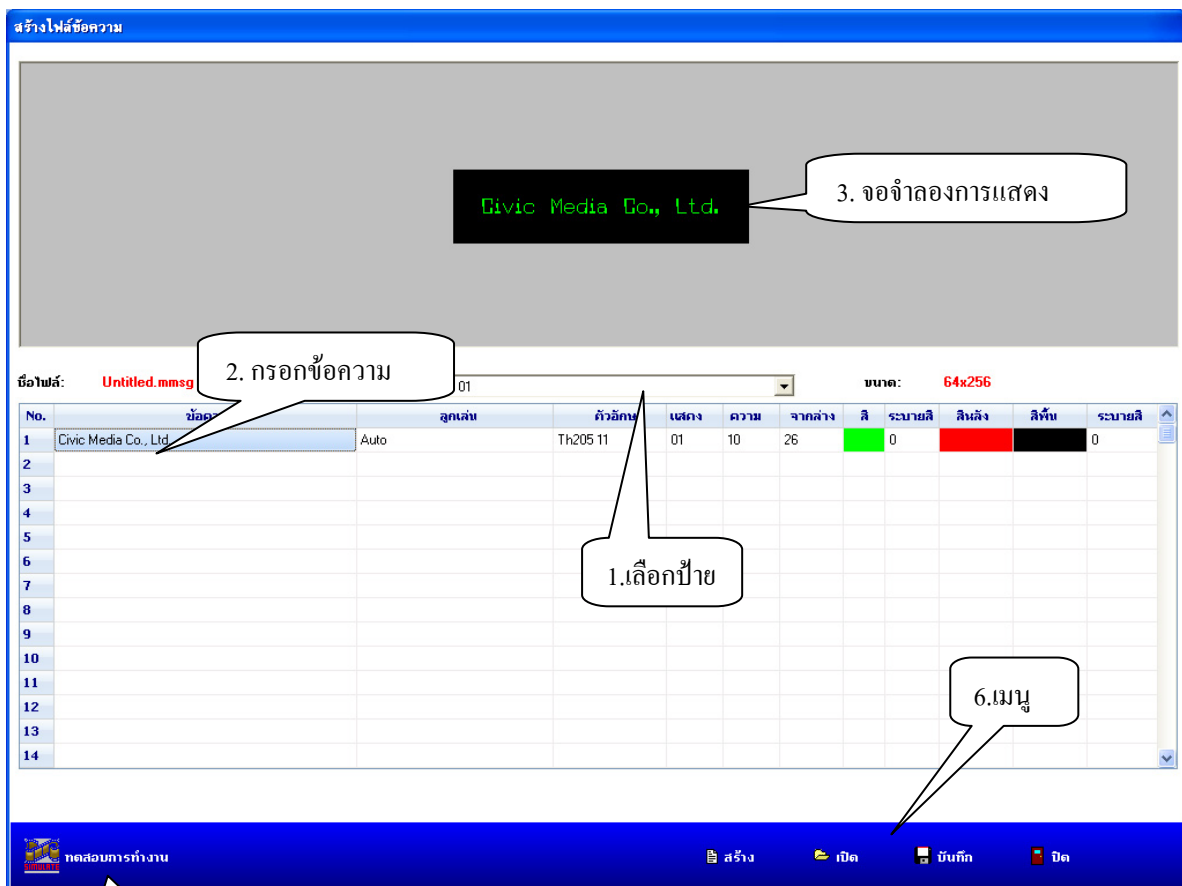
สร้างไฟล์ข้อความ

Civic Media Co., Ltd.

3. จอจำลองการแสดง

ชื่อไฟล์: Untitled.mmsg

2. กรอกข้อความ

01

ขนาด: 64x256

| No. | ข้อค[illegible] | ลูกเล่น | ตัวอักษร | แสดง | ความ | จากล่าง | สี | ระบายสี | สีหลัง | สีพื้น | ระบายสี |
|---|---|---|---|---|---|---|---|---|---|---|---|
| 1 | Civic Media Co., Ltd. | Auto | Th205 11 | 01 | 10 | 26 | | 0 | | | 0 |
| 2 | | | | | | | | | | | |
| 3 | | | | | | | | | | | |
| 4 | | | | | | | | | | | |
| 5 | | | | | | | | | | | |
| 6 | | | | | | | | | | | |
| 7 | | | | | | | | | | | |
| 8 | | | | | | | | | | | |
| 9 | | | | | | | | | | | |
| 10 | | | | | | | | | | | |
| 11 | | | | | | | | | | | |
| 12 | | | | | | | | | | | |
| 13 | | | | | | | | | | | |
| 14 | | | | | | | | | | | |

1.เลือกป้าย

6.เมนู

ทดสอบการทำงาน

สร้าง เปิด บันทึก ปิด